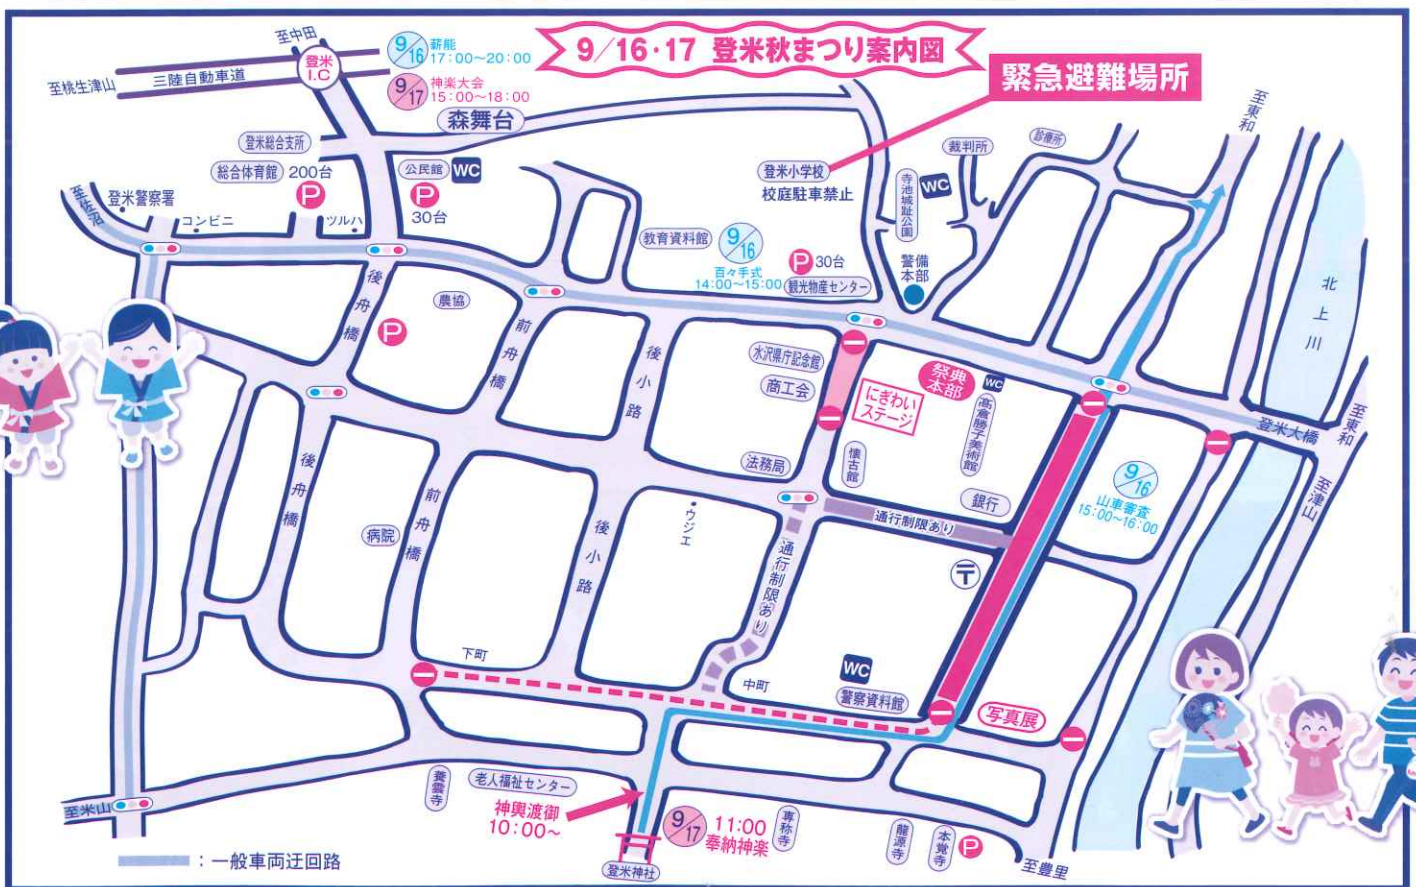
9/16·17 登米秋まつり案内図

緊急避難場所

至中田
至栗駒
至桃生津山
三陸自動車道
登米 I.C
9/16 薪能 17:00〜20:00
9/17 神楽大会 15:00〜18:00
森舞台
登米総合支所
総合体育館 200台
至佐沼
登米警察署
コンビニ
ツルハ
公民館 WC
30台
登米小学校 校庭駐車禁止
寺池城址公園
WC
裁判所
診療所
至東和
教育資料館
9/16 百々手式 14:00〜15:00
30台
観光物産センター
警備本部
北上川
後舟橋
農協
前舟橋
後小路
水沢県庁記念館
商工会
祭典本部
にぎわいステージ
WC
高倉勝子美術館
懐古館
法務局
登米大橋
至東和
9/16 山車審査 15:00〜16:00
至津山
銀行
通行制限あり
ウジエ
後舟橋
病院
前舟橋
後小路
通行制限あり
下町
中町
WC
警察資料館
写真展
養雲寺
老人福祉センター
神輿渡御 10:00〜
9/17 11:00 奉納神楽
登米神社
専称寺
龍源寺
本覚寺
至米山
至豊里
: 一般車両迂回路